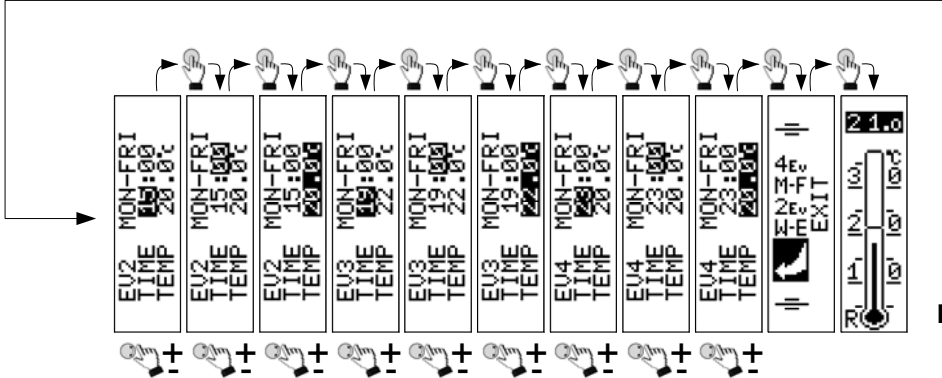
EV2 TIME TEMP MON-FRI 15:00 20.0°C

EV2 TIME TEMP MON-FRI 15:00 20.0°C

EV2 TIME TEMP MON-FRI 15:00 20.0°C

EV3 TIME TEMP MON-FRI 19:00 22.0°C

EV3 TIME TEMP MON-FRI 19:00 22.0°C

EV3 TIME TEMP MON-FRI 19:00 22.0°C

EV4 TIME TEMP MON-FRI 23:00 20.0°C

EV4 TIME TEMP MON-FRI 23:00 20.0°C

EV4 TIME TEMP MON-FRI 23:00 20.0°C

4Ev M-F 2Ev W-E EXIT

21.0
°C
30
20
10
R

+ - + - + - + - + - + - + - + - + -